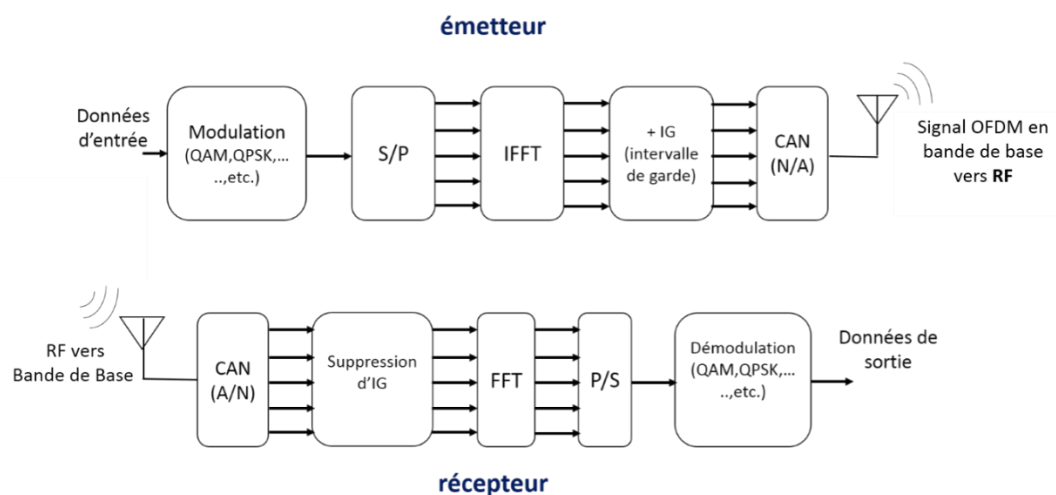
émetteur

Données d'entrée

Modulation (QAM,QPSK,… ..,etc.)

S/P

IFFT

+ IG (intervalle de garde)

CAN (N/A)

Signal OFDM en bande de base vers **RF**

RF vers Bande de Base

CAN (A/N)

Suppression d'IG

FFT

P/S

Démodulation (QAM,QPSK,… ..,etc.)

Données de sortie

récepteur